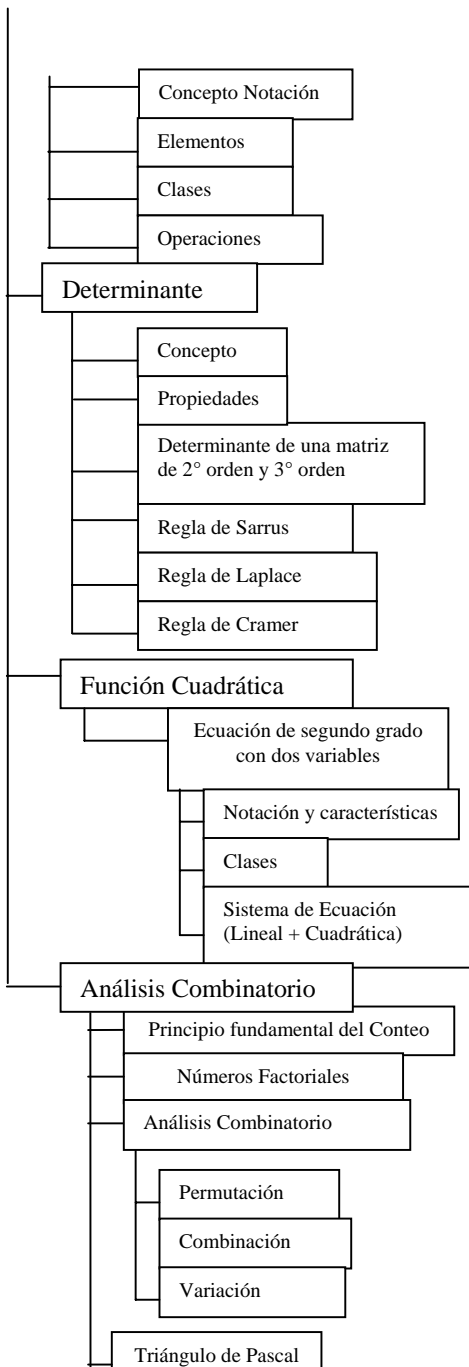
Concepto Notación

Elementos

Clases

Operaciones

Determinante

Concepto

Propiedades

Determinante de una matriz de 2° orden y 3° orden

Regla de Sarrus

Regla de Laplace

Regla de Cramer

Función Cuadrática

Ecuación de segundo grado con dos variables

Notación y características

Clases

Sistema de Ecuación (Lineal + Cuadrática)

Análisis Combinatorio

Principio fundamental del Conteo

Números Factoriales

Análisis Combinatorio

Permutación

Combinación

Variación

Triángulo de Pascal